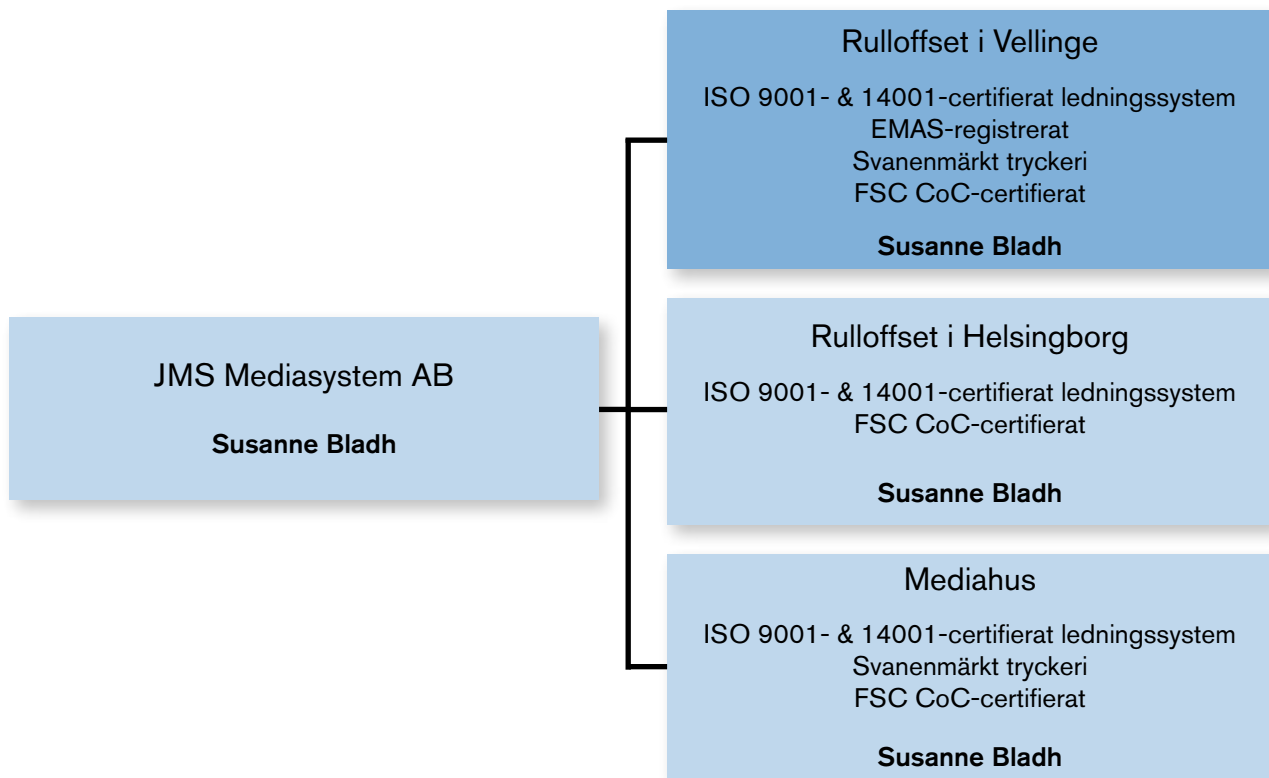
JMS Mediasystem AB

**Susanne Bladh**

Rulloffset i Vellinge

ISO 9001- & 14001-certifierat ledningssystem
EMAS-registrerat
Svanenmärkt tryckeri
FSC CoC-certifierat

**Susanne Bladh**

Rulloffset i Helsingborg

ISO 9001- & 14001-certifierat ledningssystem
FSC CoC-certifierat

**Susanne Bladh**

Mediahus

ISO 9001- & 14001-certifierat ledningssystem
Svanenmärkt tryckeri
FSC CoC-certifierat

**Susanne Bladh**